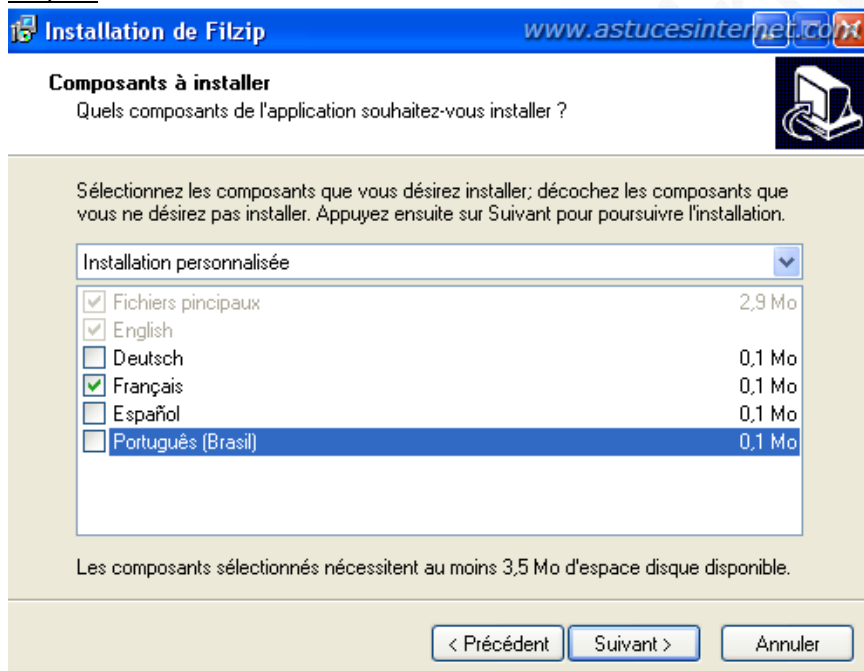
Installation de Filzip

www.astucesinternet.com

Composants à installer

Quels composants de l'application souhaitez-vous installer ?

Sélectionnez les composants que vous désirez installer; décochez les composants que vous ne désirez pas installer. Appuyez ensuite sur Suivant pour poursuivre l'installation.

Installation personnalisée

| | | |
|---|---|---|
| ☑ | Fichiers pincipaux | 2,9 Mo |
| ☑ | English | |
| ☐ | Deutsch | 0,1 Mo |
| ☑ | Français | 0,1 Mo |
| ☐ | Español | 0,1 Mo |
| ☐ | Português (Brasil) | 0,1 Mo |

Les composants sélectionnés nécessitent au moins 3,5 Mo d'espace disque disponible.

< Précédent | Suivant > | Annuler